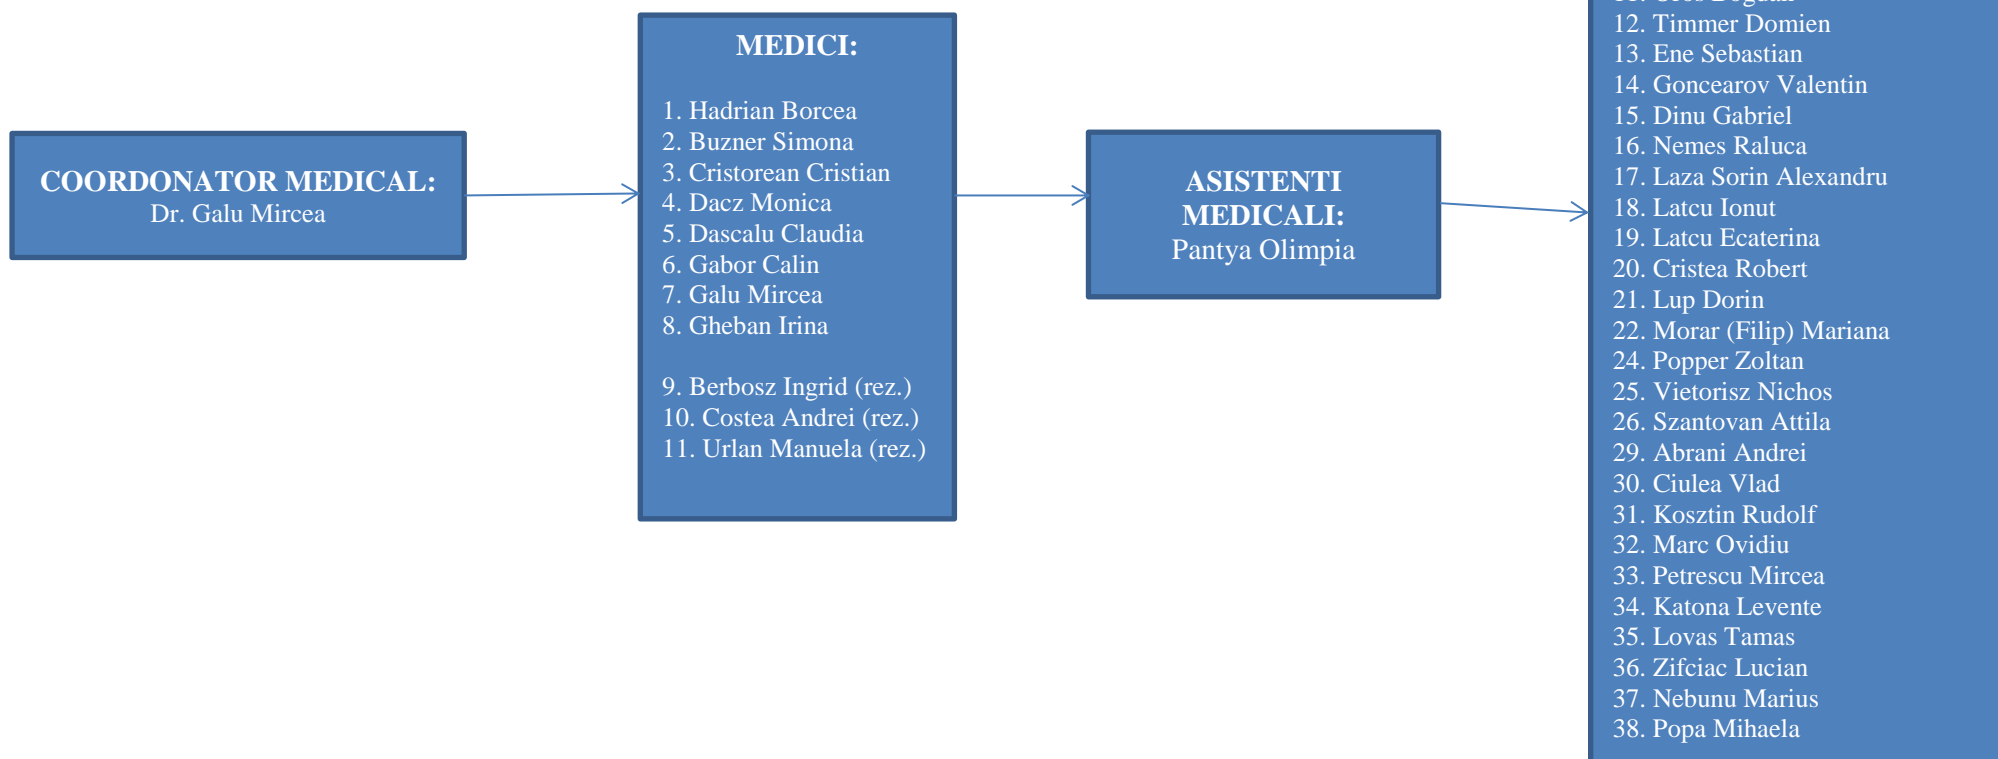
COORDONATOR MEDICAL:
Dr. Galu Mircea

MEDICI:

1. Hadrian Borcea
2. Buzner Simona
3. Cristorean Cristian
4. Dacz Monica
5. Dascalu Claudia
6. Gabor Calin
7. Galu Mircea
8. Gheban Irina

9. Berbosz Ingrid (rez.)
10. Costea Andrei (rez.)
11. Urlan Manuela (rez.)

ASISTENTI MEDICALI:
Pantya Olimpia

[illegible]
12. Timmer Domien
13. Ene Sebastian
14. Goncearov Valentin
15. Dinu Gabriel
16. Nemes Raluca
17. Laza Sorin Alexandru
18. Latcu Ionut
19. Latcu Ecaterina
20. Cristea Robert
21. Lup Dorin
22. Morar (Filip) Mariana
24. Popper Zoltan
25. Vietorisz Nichos
26. Szantovan Attila
29. Abrani Andrei
30. Ciulea Vlad
31. Kosztin Rudolf
32. Marc Ovidiu
33. Petrescu Mircea
34. Katona Levente
35. Lovas Tamas
36. Zifciac Lucian
37. Nebunu Marius
38. Popa Mihaela